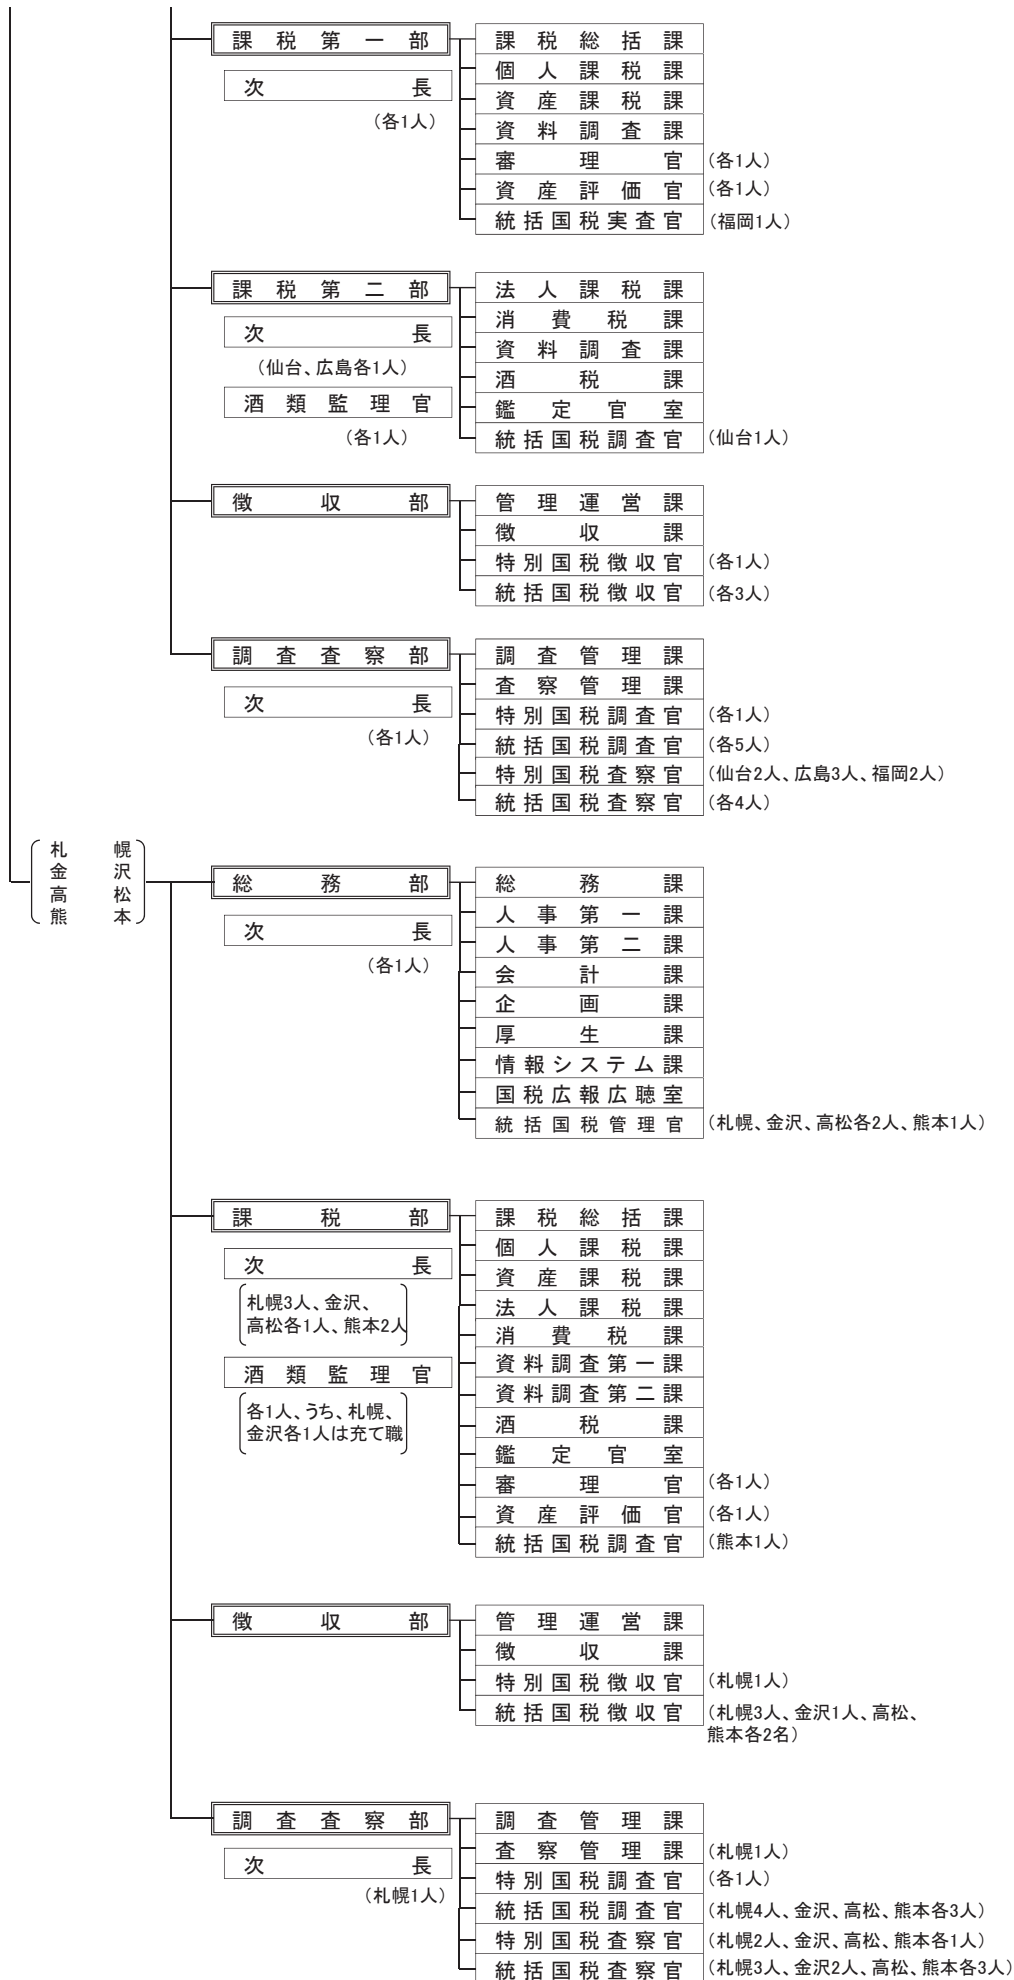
課税第一部
次長
（各1人）
課税総括課
個人課税課
資産課税課
資料調査課
審理官（各1人）
資産評価官（各1人）
統括国税実査官（福岡1人）

課税第二部
次長
（仙台、広島各1人）
酒類監理官
（各1人）
法人課税課
消費税課
資料調査課
酒税課
鑑定官室
統括国税調査官（仙台1人）

徴収部
管理運営課
徴収課
特別国税徴収官（各1人）
統括国税徴収官（各3人）

調査査察部
次長
（各1人）
調査管理課
査察管理課
特別国税調査官（各1人）
統括国税調査官（各5人）
特別国税査察官（仙台2人、広島3人、福岡2人）
統括国税査察官（各4人）

札幌
金沢
高松
熊本

総務部
次長
（各1人）
総務課
人事第一課
人事第二課
会計課
企画課
厚生課
情報システム課
国税広報広聴室
統括国税管理官（札幌、金沢、高松各2人、熊本1人）

課税部
次長
札幌3人、金沢、高松各1人、熊本2人
酒類監理官
各1人、うち、札幌、金沢各1人は充て職
課税総括課
個人課税課
資産課税課
法人課税課
消費税課
資料調査第一課
資料調査第二課
酒税課
鑑定官室
審理官（各1人）
資産評価官（各1人）
統括国税調査官（熊本1人）

徴収部
管理運営課
徴収課
特別国税徴収官（札幌1人）
統括国税徴収官（札幌3人、金沢1人、高松、熊本各2名）

調査査察部
次長
（札幌1人）
調査管理課
査察管理課（札幌1人）
特別国税調査官（各1人）
統括国税調査官（札幌4人、金沢、高松、熊本各3人）
特別国税査察官（札幌2人、金沢、高松、熊本各1人）
統括国税査察官（札幌3人、金沢2人、高松、熊本各3人）